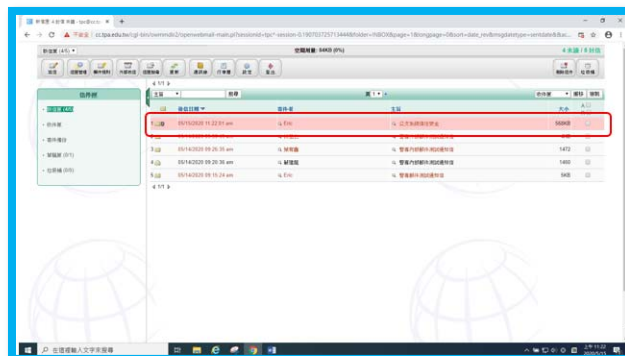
收件匣 (4/5) ▾

空間用量: 94KB (0%)

4 未讀 / 5 封信

信件夾

收件匣 (4/5)

寄件備份

垃圾桶 (0/1)

垃圾郵件

1/1

寄件日期

寄件者

主旨

大小

05/15/2020 11:22:01 am

Eric

公文系統更新

560KB

05/14/2020 09:26:35 am

05/14/2020 09:20:36 am

05/14/2020 09:15:24 am

Eric

1472

1460

5KB

1/1

在這裡輸入文字來搜尋

上午 11:22
2020/5/15